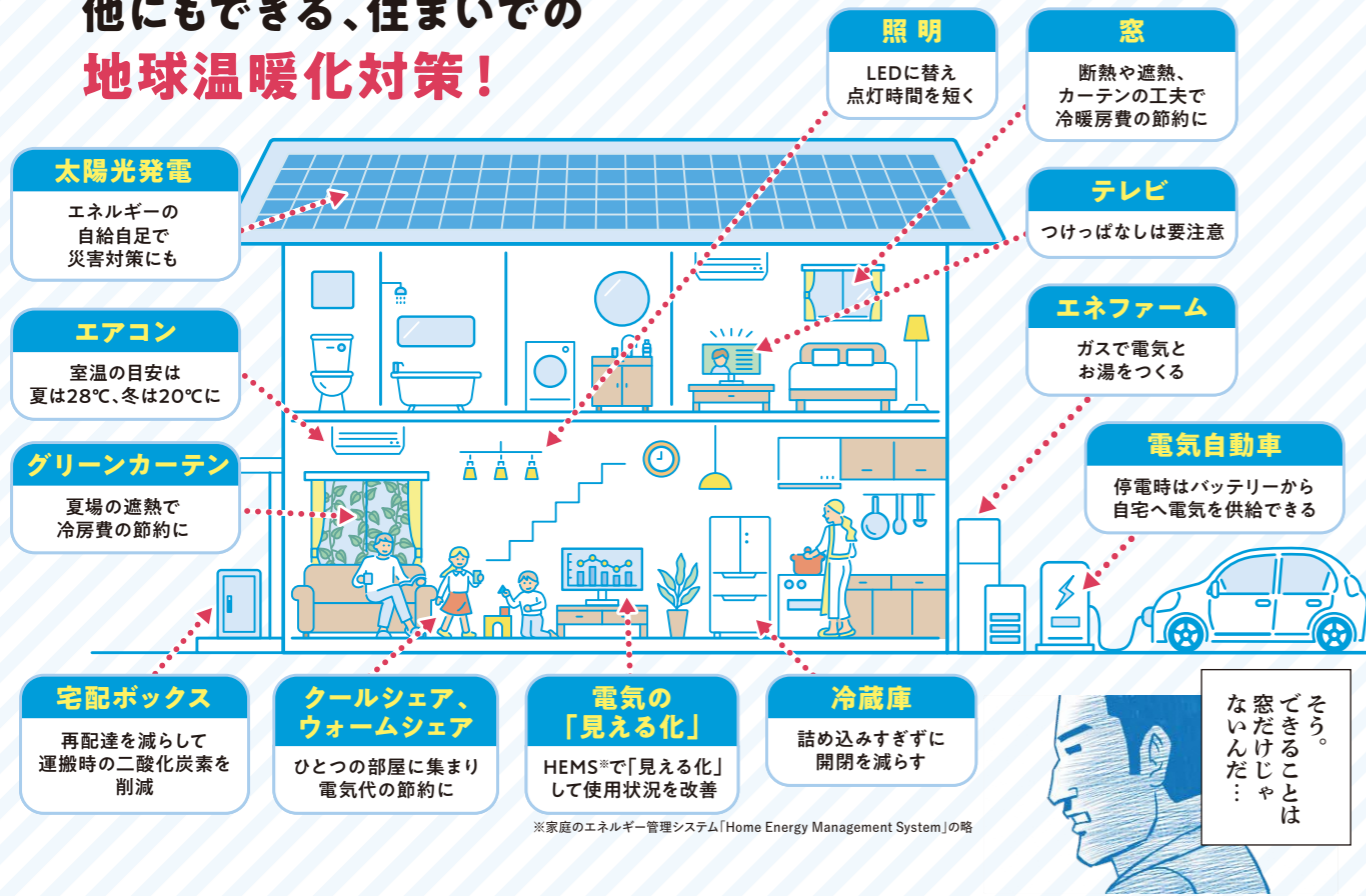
他にもできる、住まいでの
地球温暖化対策！

照明
LEDに替え
点灯時間を短く

窓
断熱や遮熱、
カーテンの工夫で
冷暖房費の節約に

太陽光発電
エネルギーの
自給自足で
災害対策にも

テレビ
つけっぱなしは要注意

エアコン
室温の目安は
夏は28℃、冬は20℃に

エネファーム
ガスで電気と
お湯をつくる

グリーンカーテン
夏場の遮熱で
冷房費の節約に

電気自動車
停電時はバッテリーから
自宅へ電気を供給できる

宅配ボックス
再配達を減らして
運搬時の二酸化炭素を
削減

クールシェア、
ウォームシェア
ひとつの部屋に集まり
電気代の節約に

電気の
「見える化」
HEMS※で「見える化」
して使用状況を改善

冷蔵庫
詰め込みすぎずに
開閉を減らす

※家庭のエネルギー管理システム「Home Energy Management System」の略

そう。
できることは
窓だけじゃ
ないんだ…